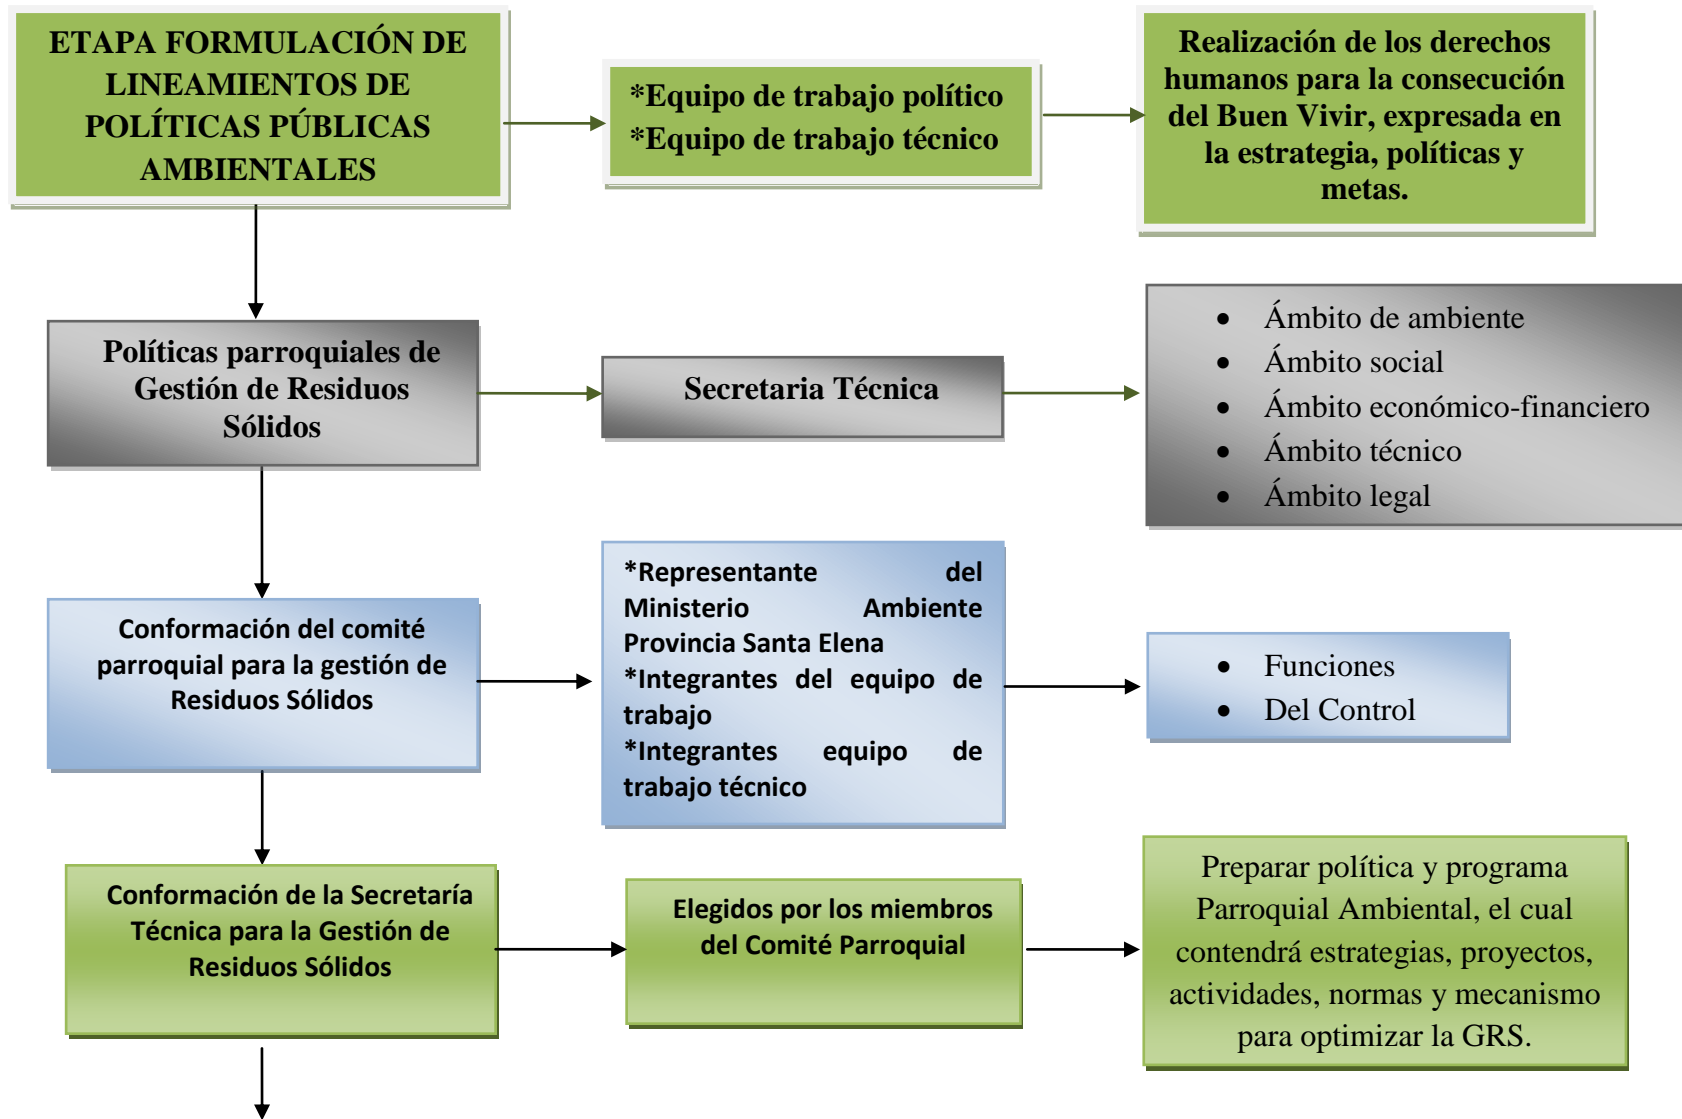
ETAPA FORMULACIÓN DE LINEAMIENTOS DE POLÍTICAS PÚBLICAS AMBIENTALES

*Equipo de trabajo político
*Equipo de trabajo técnico

Realización de los derechos humanos para la consecución del Buen Vivir, expresada en la estrategia, políticas y metas.

Políticas parroquiales de Gestión de Residuos Sólidos

Secretaria Técnica

- Ámbito de ambiente
- Ámbito social
- Ámbito económico-financiero
- Ámbito técnico
- Ámbito legal

Conformación del comité parroquial para la gestión de Residuos Sólidos

*Representante del Ministerio Ambiente Provincia Santa Elena
*Integrantes del equipo de trabajo
*Integrantes equipo de trabajo técnico

- Funciones
- Del Control

Conformación de la Secretaría Técnica para la Gestión de Residuos Sólidos

Elegidos por los miembros del Comité Parroquial

Preparar política y programa Parroquial Ambiental, el cual contendrá estrategias, proyectos, actividades, normas y mecanismo para optimizar la GRS.